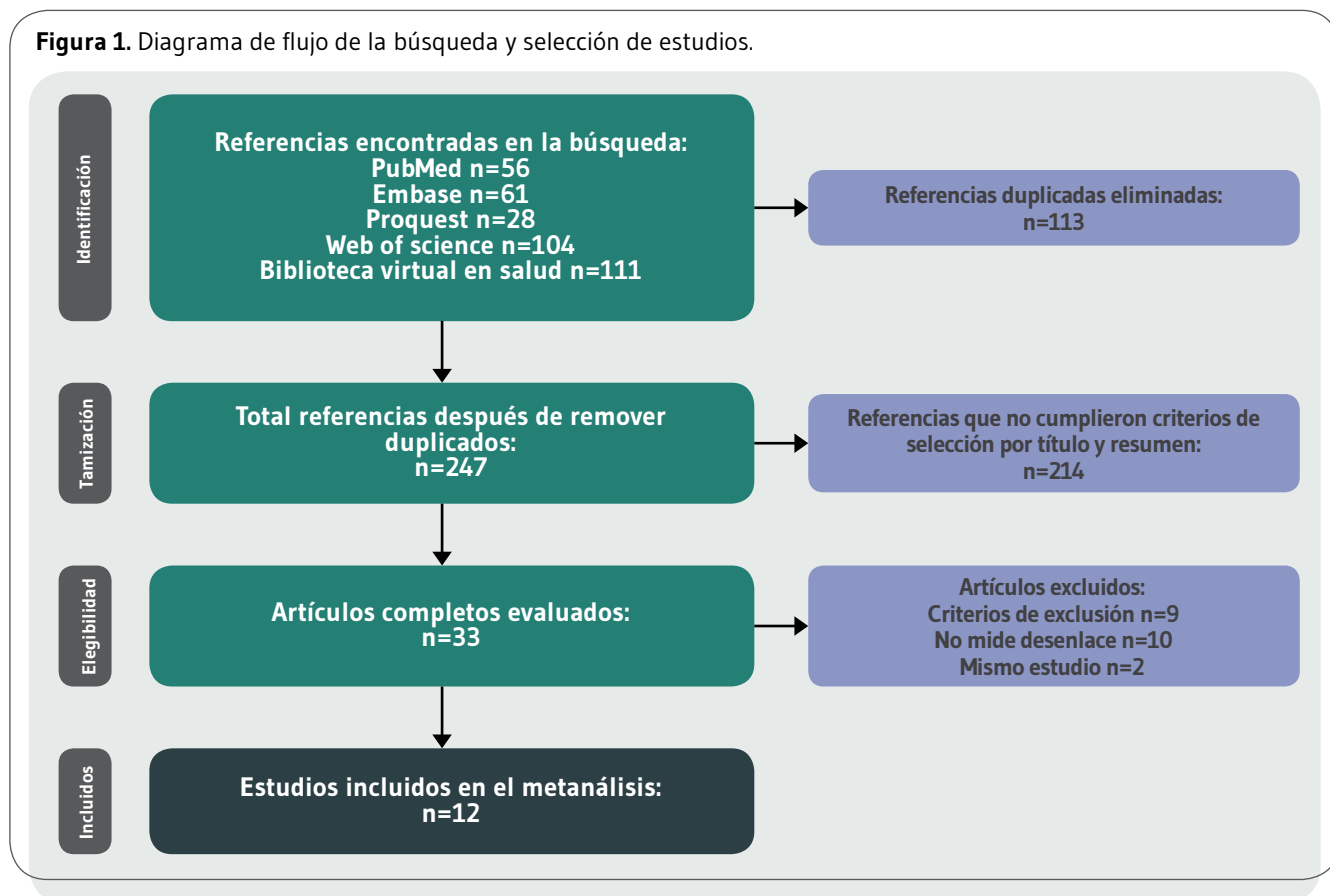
**Figura 1.** Diagrama de flujo de la búsqueda y selección de estudios.

Identificación

Referencias encontradas en la búsqueda:
PubMed n=56
Embase n=61
Proquest n=28
Web of science n=104
Biblioteca virtual en salud n=111

Referencias duplicadas eliminadas:
n=113

Tamización

Total referencias después de remover duplicados:
n=247

Referencias que no cumplieron criterios de selección por título y resumen:
n=214

Elegibilidad

Artículos completos evaluados:
n=33

Artículos excluidos:
Criterios de exclusión n=9
No mide desenlace n=10
Mismo estudio n=2

Incluidos

Estudios incluidos en el metanálisis:
n=12